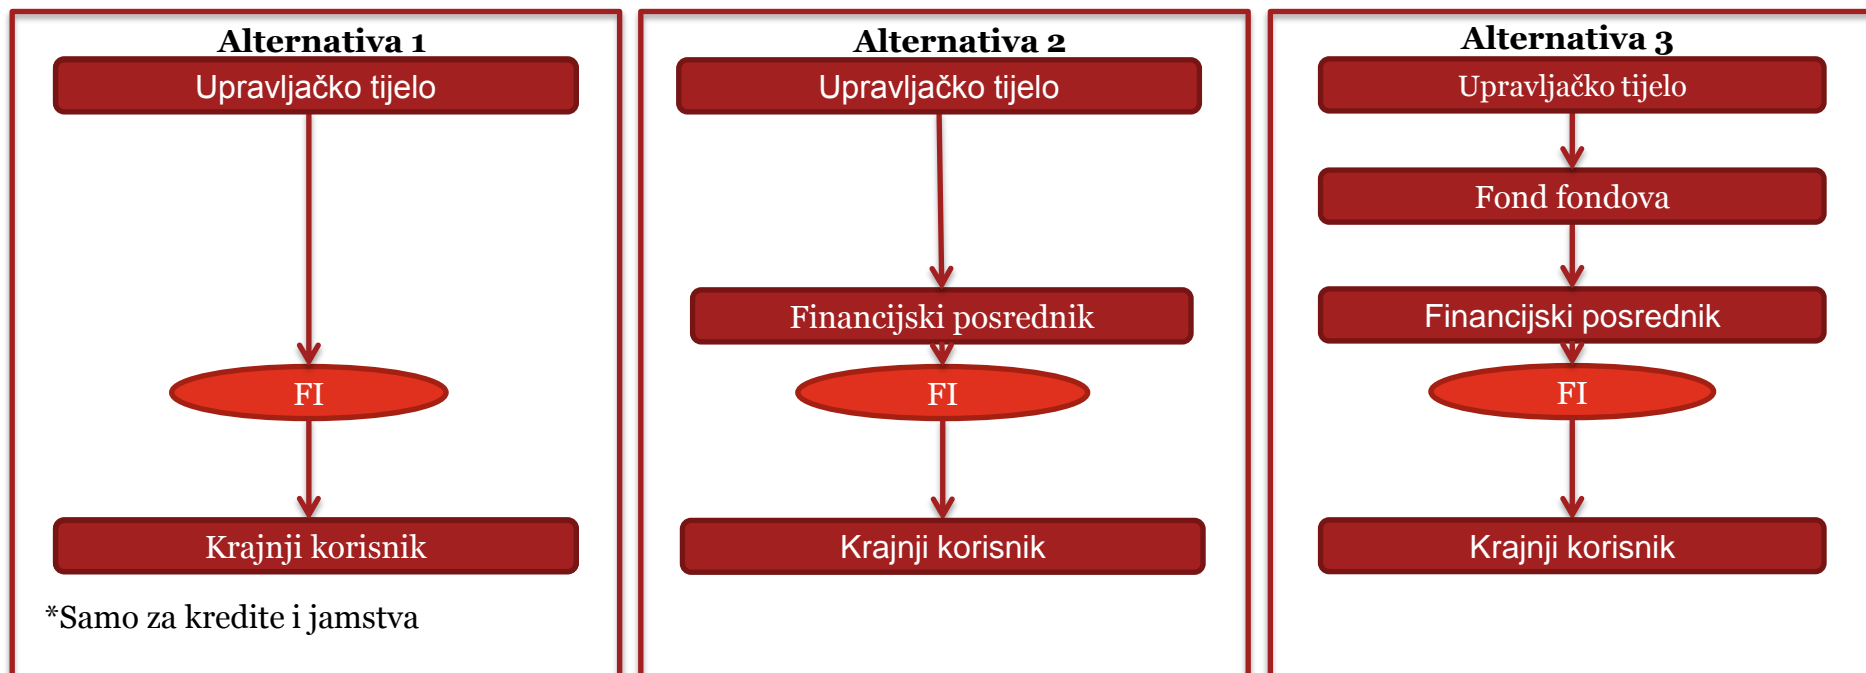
Alternativa 1

Upravljačko tijelo

FI

Krajnji korisnik

*Samo za kredite i jamstva

Alternativa 2

Upravljačko tijelo

Financijski posrednik

FI

Krajnji korisnik

Alternativa 3

Upravljačko tijelo

Fond fondova

Financijski posrednik

FI

Krajnji korisnik